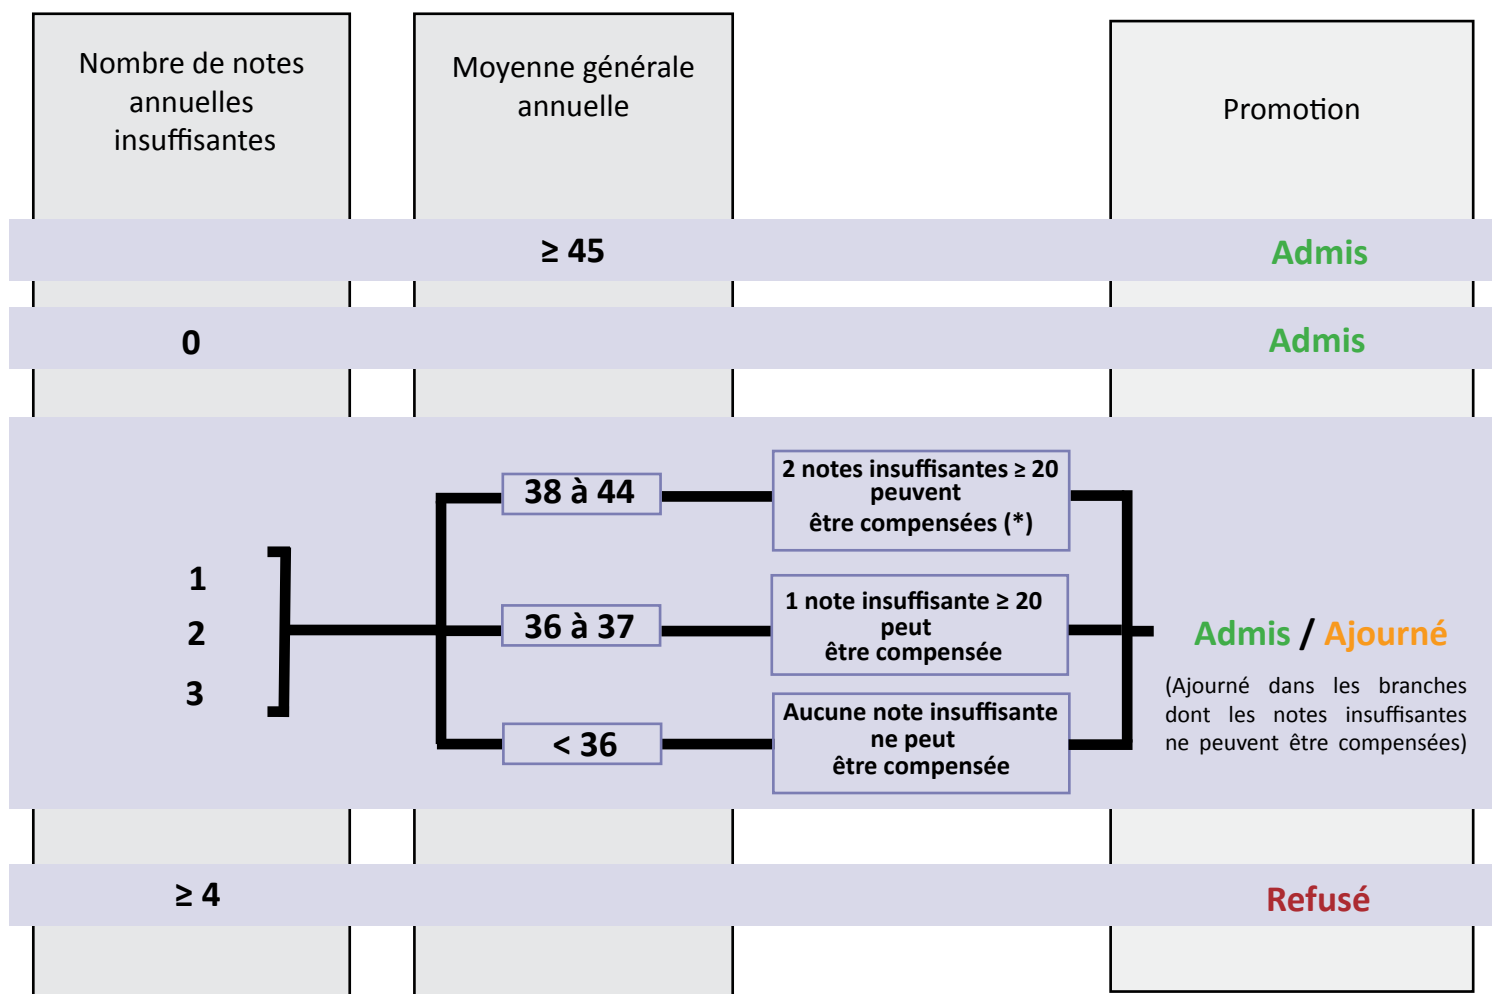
Nombre de notes annuelles insuffisantes

Moyenne générale annuelle

Promotion

≥ 45

Admis

0

Admis

1
2
3

38 à 44

2 notes insuffisantes ≥ 20 peuvent être compensées (*)

36 à 37

1 note insuffisante ≥ 20 peut être compensée

< 36

Aucune note insuffisante ne peut être compensée

Admis / Ajourné

(Ajourné dans les branches dont les notes insuffisantes ne peuvent être compensées)

≥ 4

Refusé